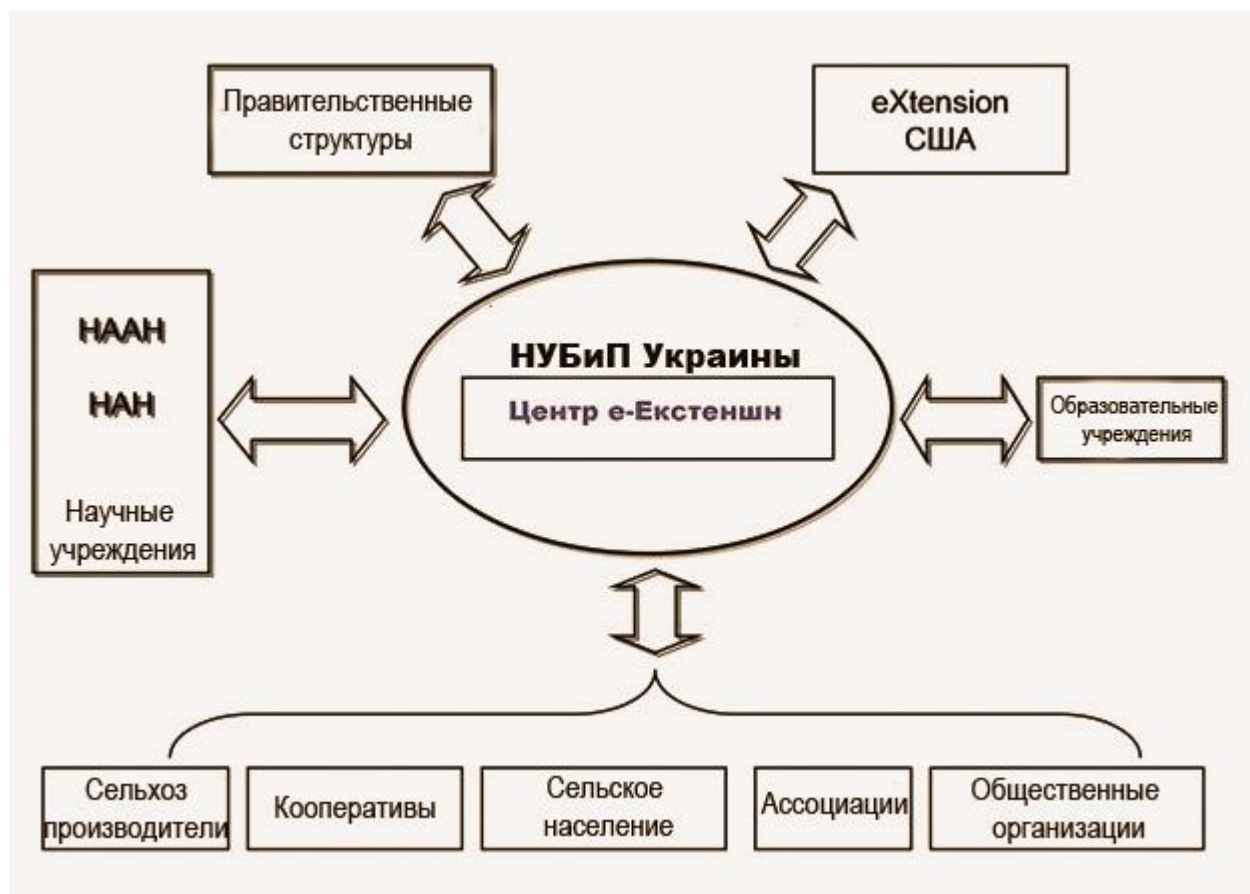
Правительственные структуры

eXtension США

НААН

НАН

Научные учреждения

НУБиП Украины

Центр е-Екстеншн

Образовательные учреждения

Сельхоз производители

Кооперативы

Сельское население

Ассоциации

Общественные организации